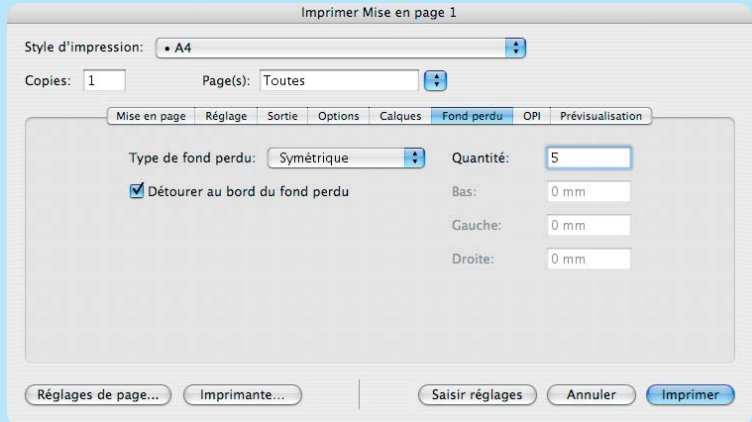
Imprimer Mise en page 1

Style d'impression: • A4

Copies: 1

Page(s): Toutes

Mise en page | Réglage | Sortie | Options | Calques | Fond perdu | OPI | Prévisualisation

Type de fond perdu: Symétrique

Quantité: 5

Détourer au bord du fond perdu

Bas: 0 mm

Gauche: 0 mm

Droite: 0 mm

Réglages de page...

Imprimante...

Saisir réglages

Annuler

Imprimer